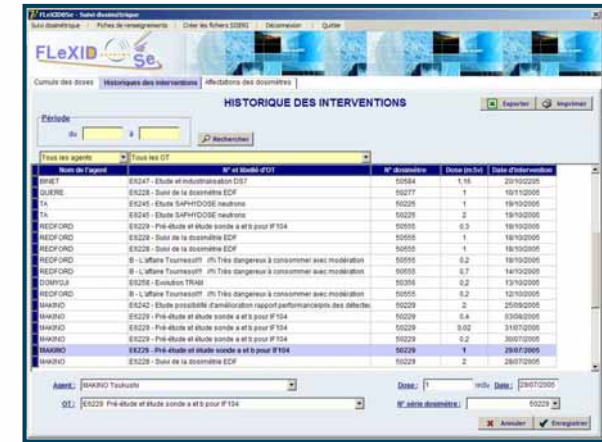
FLeXIDSe - Suivi dosimétrique

Suivi dosimétrique | Fiches de renseignements | Créer les fichiers SISERI | Déconnexion | Quitter

FLeXID Se

Cumuls des doses | Historiques des interventions | Affectations des dosimètres

HISTORIQUE DES INTERVENTIONS

Exporter | Imprimer

Période

du [ ] à [ ] Rechercher

Tous les agents | Tous les OT

| Nom de l'agent | N° et libellé d'OT | N° dosimètre | Dose (mSv) | Date d'intervention |
|---|---|---|---|---|
| BINET | E6247 - Etude et industrialisation DS7 | 50584 | 1,16 | 20/10/2005 |
| GUERE | E6228 - Suivi de la dosimétrie EDF | 50277 | 1 | 19/10/2005 |
| TA | E6245 - Etude SAPHYDOSE neutrons | 50225 | 1 | 19/10/2005 |
| TA | E6245 - Etude SAPHYDOSE neutrons | 50225 | 2 | 19/10/2005 |
| REDFORD | E6229 - Pré-étude et étude sonde a et b pour IF104 | 50555 | 0,3 | 18/10/2005 |
| REDFORD | E6228 - Suivi de la dosimétrie EDF | 50555 | 1 | 18/10/2005 |
| REDFORD | E6228 - Suivi de la dosimétrie EDF | 50555 | 1 | 18/10/2005 |
| REDFORD | B - L'affaire Tournesol!!! :!!! Très dangereux à consommer avec modération | 50555 | 0,2 | 18/10/2005 |
| REDFORD | B - L'affaire Tournesol!!! :!!! Très dangereux à consommer avec modération | 50555 | 0,7 | 14/10/2005 |
| DOMYOJI | E6258 - Evolution TRAM | 50356 | 0,2 | 13/10/2005 |
| REDFORD | B - L'affaire Tournesol!!! :!!! Très dangereux à consommer avec modération | 50555 | 0,2 | 12/10/2005 |
| MAKINO | E6242 - Etude possibilité d'amélioration rapport performance/prix des détecte | 50229 | 2 | 25/09/2005 |
| MAKINO | E6229 - Pré-étude et étude sonde a et b pour IF104 | 50229 | 0,4 | 03/08/2005 |
| MAKINO | E6229 - Pré-étude et étude sonde a et b pour IF104 | 50229 | 0,02 | 31/07/2005 |
| MAKINO | E6229 - Pré-étude et étude sonde a et b pour IF104 | 50229 | 0,2 | 30/07/2005 |
| MAKINO | E6229 - Pré-étude et étude sonde a et b pour IF104 | 50229 | 1 | 28/07/2005 |
| MAKINO | E6228 - Suivi de la dosimétrie EDF | 50229 | 2 | 28/07/2005 |

Agent : MAKINO Tsukushi
Dose : 1 mSv Date : 28/07/2005
OT : E6229 Pré-étude et étude sonde a et b pour IF104
N° série dosimètre : 50229

Annuler | Enregistrer